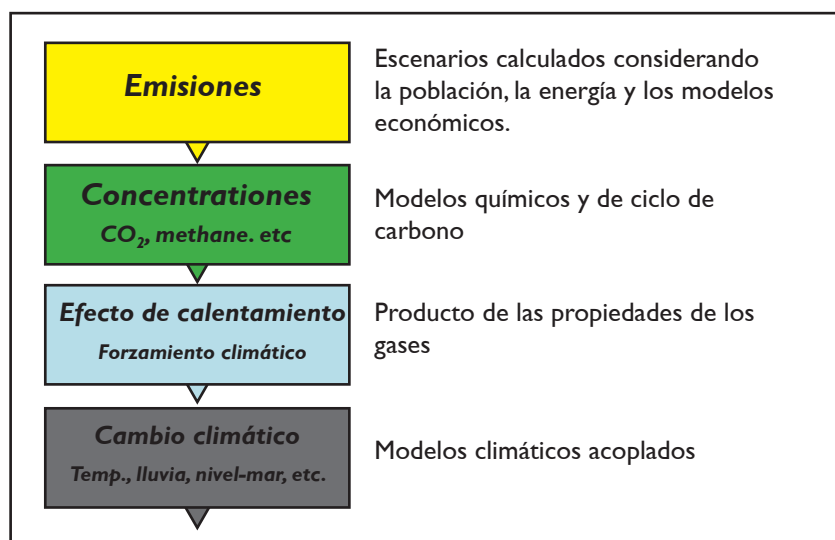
Emisiones

Escenarios calculados considerando la población, la energía y los modelos económicos.

Concentrationes

$CO_2$, methane. etc

Modelos químicos y de ciclo de carbono

Efecto de calentamiento

Forzamiento climático

Producto de las propiedades de los gases

Cambio climático

Temp., lluvia, nivel-mar, etc.

Modelos climáticos acoplados